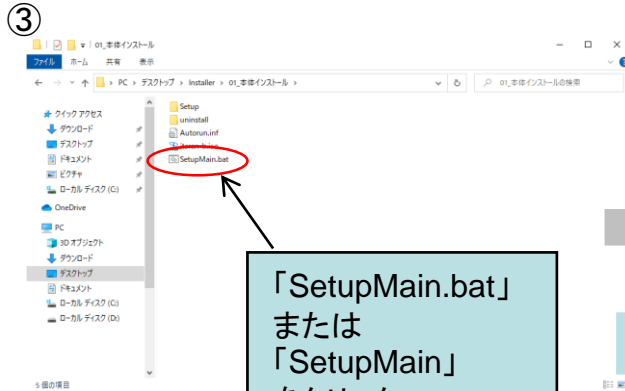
③

01_本体インストール

ファイル ホーム 共有 表示

> PC > デスクトップ > Installer > 01_本体インストール >

01_本体インストールの検索

クイック アクセス
ダウンロード
デスクトップ
ドキュメント
ピクチャ
ローカル ディスク (C:)
OneDrive
PC
3D オブジェクト
ダウンロード
デスクトップ
ドキュメント
ローカル ディスク (C:)
ローカル ディスク (D:)

Setup
uninstall
Autorun.inf
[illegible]
SetupMain.bat

「SetupMain.bat」
または
「SetupMain」
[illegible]

5 個の項目